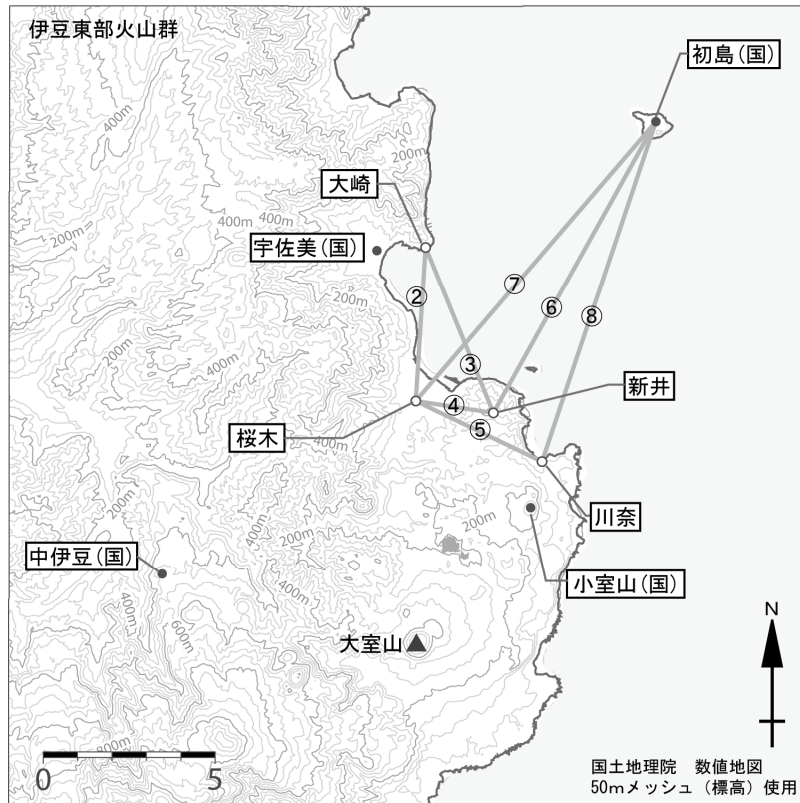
伊豆東部火山群

初島(国)

大崎

宇佐美(国)

新井

桜木

川奈

中伊豆(国)

小室山(国)

大室山

②
③
④
⑤
⑥
⑦
⑧

200m
400m
400m
200m
200m
200m
400m
200m
200m
400m
200m
200m
400m
400m
600m
400m
800m

N

0
5

国土地理院　数値地図
50mメッシュ（標高）使用